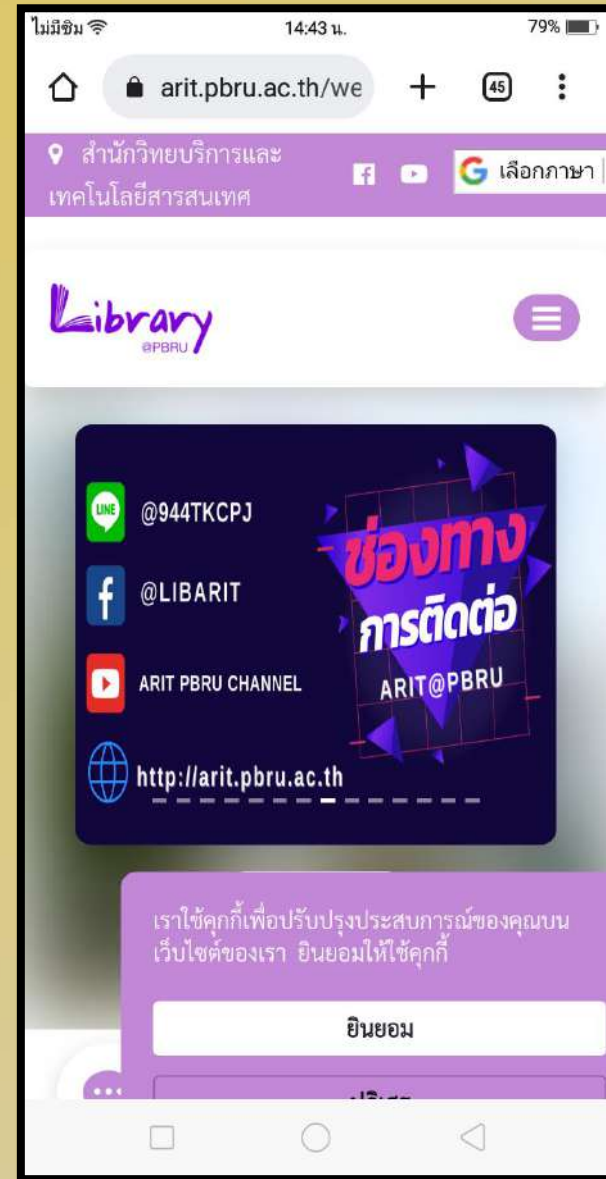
ไม่มีซิม 14:43 น. 79%

arit.pbru.ac.th/we 45

สำนักวิทยบริการและเทคโนโลยีสารสนเทศ

เลือกภาษา

Library @PBRU

LINE @944TKCPJ

@LIBARIT

ARIT PBRU CHANNEL

http://arit.pbru.ac.th

ช่องทางการติดต่อ

ARIT@PBRU

เราใช้คุกกี้เพื่อปรับปรุงประสบการณ์ของคุณบนเว็บไซต์ของเรา ยินยอมให้ใช้คุกกี้

ยินยอม

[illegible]